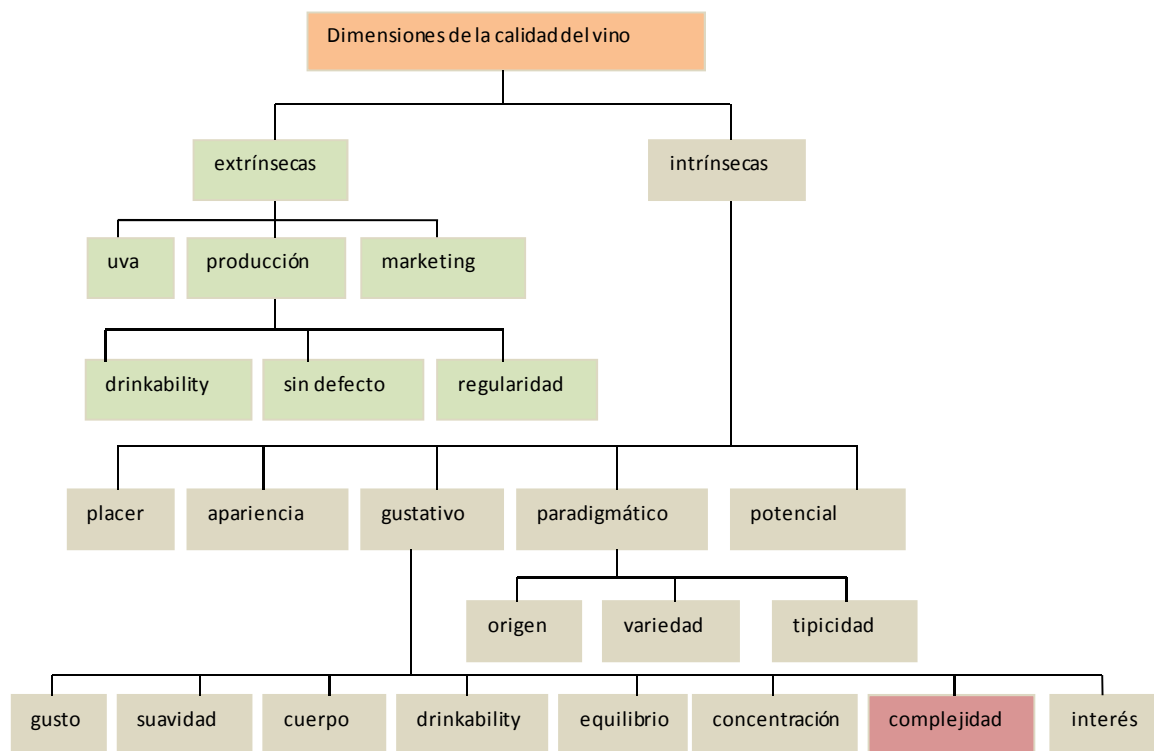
Dimensiones de la calidad del vino

extrínsecas

intrínsecas

uva

producción

marketing

drinkability

sin defecto

regularidad

placer

apariencia

gustativo

paradigmático

potencial

origen

variedad

tipicidad

gusto

suavidad

cuerpo

drinkability

equilibrio

concentración

complejidad

interés